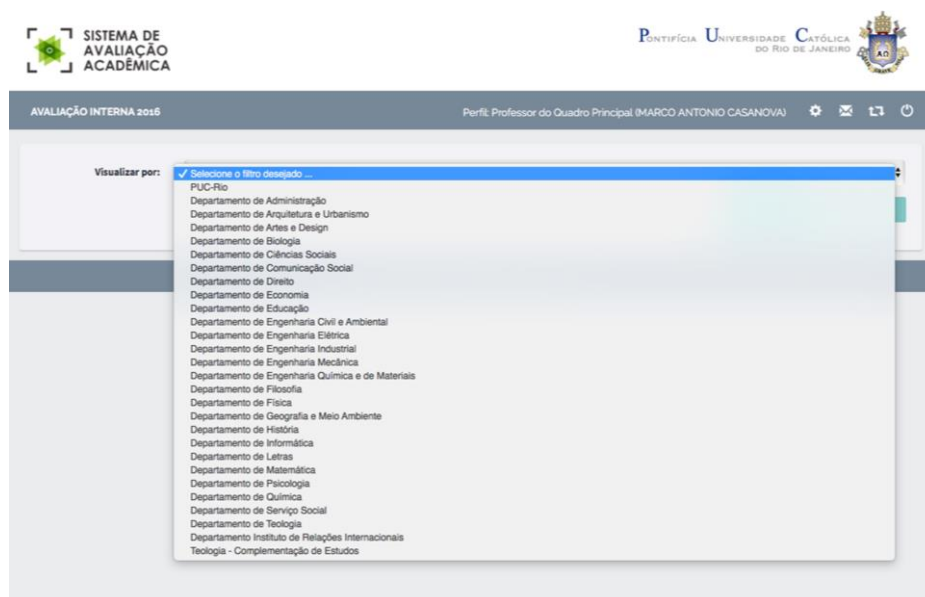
SISTEMA DE AVALIAÇÃO ACADÊMICA

Pontifícia Universidade Católica do Rio de Janeiro

AVALIAÇÃO INTERNA 2016

Perfil: Professor do Quadro Principal (MARCO ANTONIO CASANOVA)

Visualizar por:

✓ Selecione o filtro desejado ...
PUC-Rio
Departamento de Administração
Departamento de Arquitetura e Urbanismo
Departamento de Artes e Design
Departamento de Biologia
Departamento de Ciências Sociais
Departamento de Comunicação Social
Departamento de Direito
Departamento de Economia
Departamento de Educação
Departamento de Engenharia Civil e Ambiental
Departamento de Engenharia Elétrica
Departamento de Engenharia Industrial
Departamento de Engenharia Mecânica
Departamento de Engenharia Química e de Materiais
Departamento de Filosofia
Departamento de Física
Departamento de Geografia e Meio Ambiente
Departamento de História
Departamento de Informática
Departamento de Letras
Departamento de Matemática
Departamento de Psicologia
Departamento de Química
Departamento de Serviço Social
Departamento de Teologia
Departamento Instituto de Relações Internacionais
Teologia - Complementação de Estudos